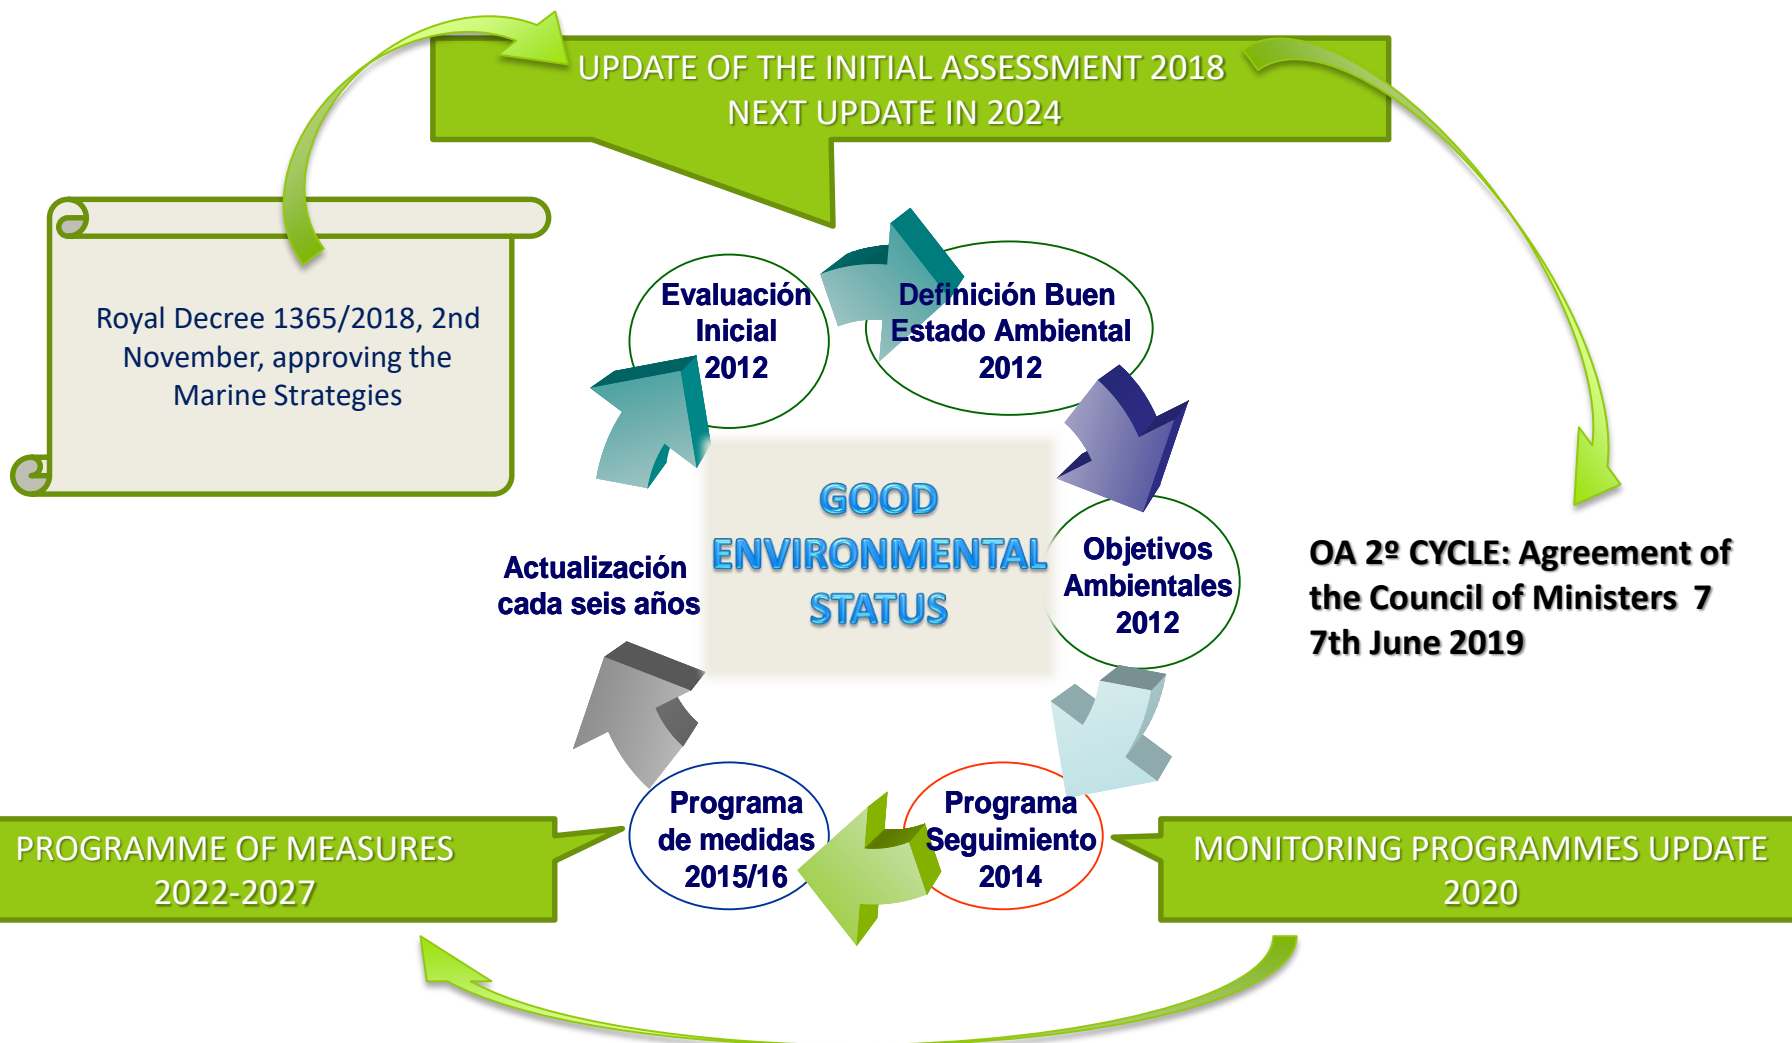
UPDATE OF THE INITIAL ASSESSMENT 2018
NEXT UPDATE IN 2024

Royal Decree 1365/2018, 2nd November, approving the Marine Strategies

Evaluación Inicial 2012

Definición Buen Estado Ambiental 2012

Objetivos Ambientales 2012

GOOD ENVIRONMENTAL STATUS

Actualización cada seis años

OA 2º CYCLE: Agreement of the Council of Ministers 7 7th June 2019

Programa de medidas 2015/16

Programa Seguimiento 2014

PROGRAMME OF MEASURES 2022-2027

MONITORING PROGRAMMES UPDATE 2020